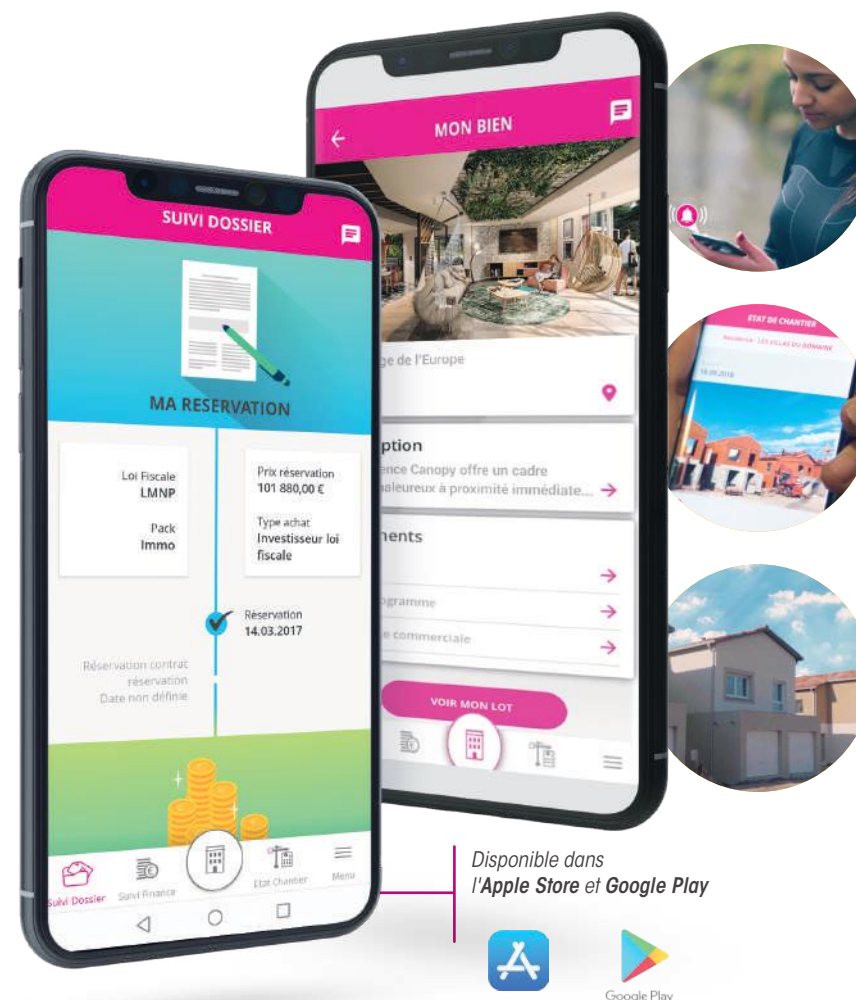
MON BIEN

ge de l'Europe

ption
ence Canopy offre un cadre
aleureux à proximité immédiate...

nents

ogramme

e commerciale

VOIR MON LOT

SUIVI DOSSIER

MA RESERVATION

Loi Fiscale
LMNP

Pack
Immo

Prix réservation
101 880,00 €

Type achat
Investisseur loi fiscale

Réservation
14.03.2017

Réservation contrat réservation
Date non définie

Suivi Dossier
Suivi Finance
Etat Chantier
Menu

ETAT DE CHANTIER
Résidence : LES VILLAS DU DOMAINE
18.09.2018

Disponible dans
l'Apple Store et Google Play

Google Play